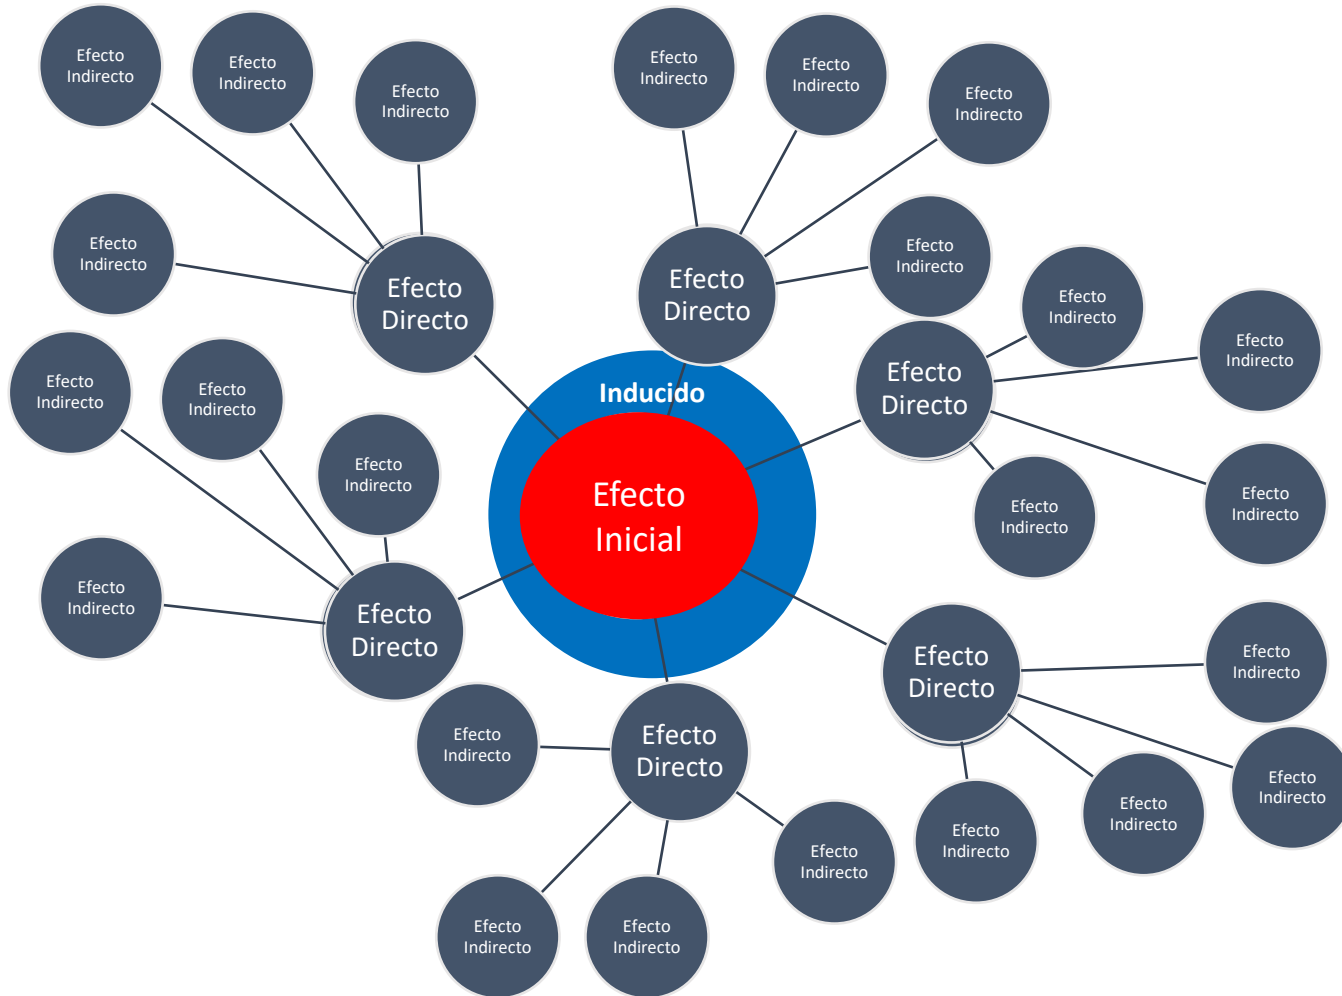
Efecto Indirecto

Efecto Indirecto

Efecto Indirecto

Efecto Indirecto

Efecto Indirecto

Efecto Indirecto

Efecto Indirecto

Efecto Indirecto

Efecto Directo

Efecto Directo

Efecto Indirecto

Efecto Indirecto

Efecto Indirecto

Inducido

Efecto Directo

Efecto Indirecto

Efecto Indirecto

Efecto Indirecto

Efecto Inicial

Efecto Indirecto

Efecto Indirecto

Efecto Indirecto

Efecto Directo

Efecto Indirecto

Efecto Directo

Efecto Indirecto

Efecto Indirecto

Efecto Indirecto

Efecto Directo

Efecto Indirecto

Efecto Indirecto

Efecto Indirecto

Efecto Indirecto

Efecto Indirecto